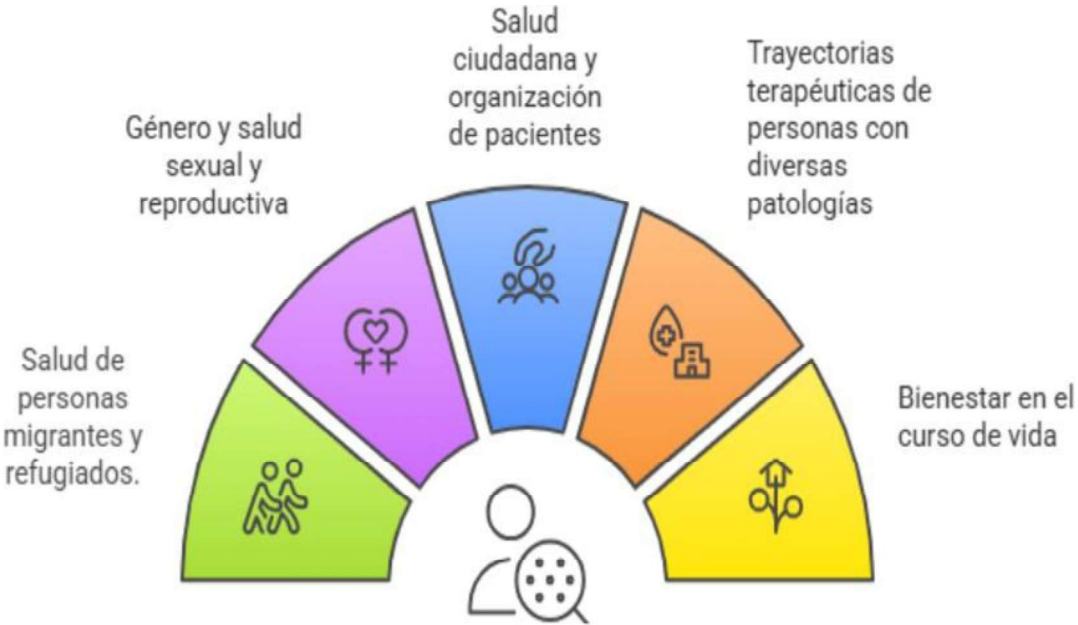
Salud de personas migrantes y refugiados.

Género y salud sexual y reproductiva

Salud ciudadana y organización de pacientes

Trayectorias terapéuticas de personas con diversas patologías

Bienestar en el curso de vida